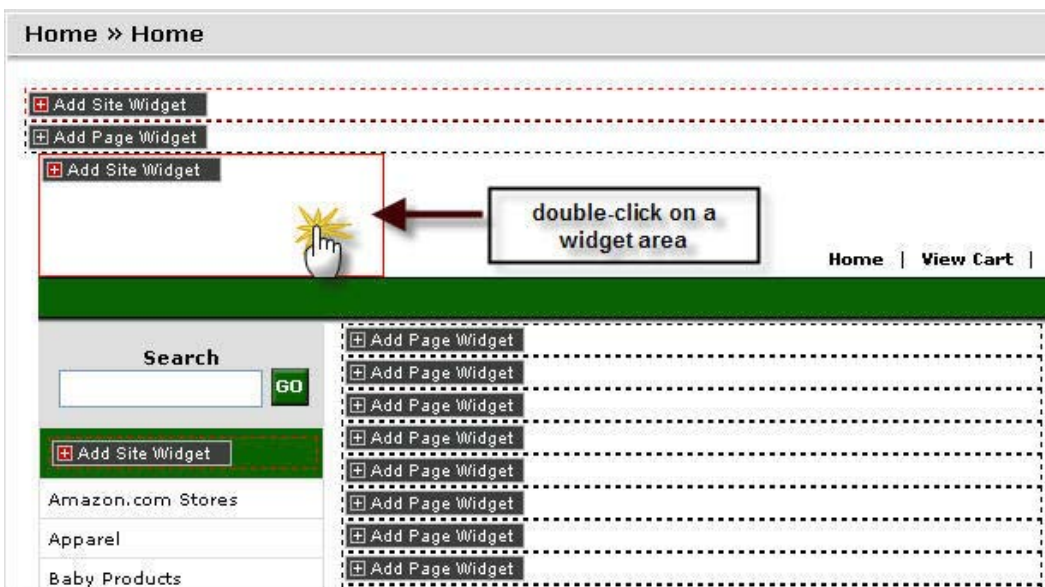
Home » Home

Add Site Widget

Add Page Widget

Add Site Widget

double-click on a widget area

Home | View Cart |

Search

GO

Add Site Widget

Amazon.com Stores

Apparel

Baby Products

Add Page Widget

Add Page Widget

Add Page Widget

Add Page Widget

Add Page Widget

Add Page Widget

Add Page Widget

Add Page Widget